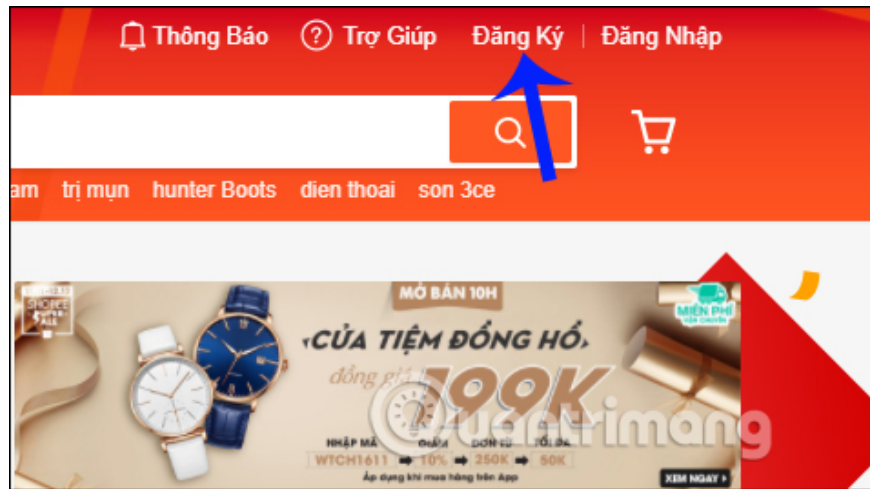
Thông Báo Trợ Giúp Đăng Ký | Đăng Nhập

am trị mụn hunter Boots dien thoai son 3ce

SHOPEE MALL

MỞ BÁN 10H

CỬA TIỆM ĐỒNG HỒ

đồng giá 199K

MIỄN PHÍ VẬN CHUYỂN

NHẬP MÃ WTCH1611 GIẢM 10% ĐƠN TỪ 250K TỐI ĐA 50K

Áp dụng khi mua hàng trên App

XEM NGAY

quantrimang